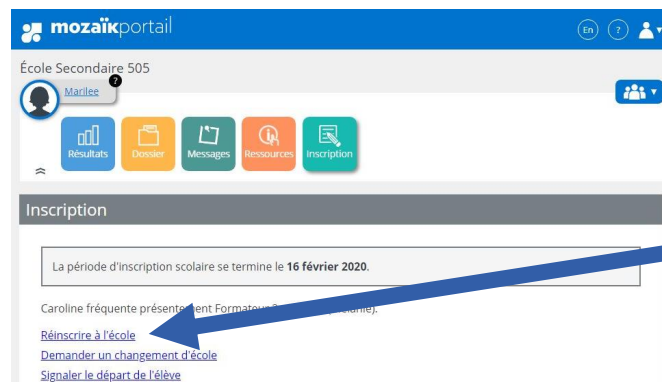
mozaïkportail

En ?

École Secondaire 505

Marilee ?

Résultats Dossier Messages Ressources Inscription

Inscription

La période d'inscription scolaire se termine le **16 février 2020**.

Caroline fréquente présente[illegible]ent Formateu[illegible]

Réinscrire à l'école
Demander un changement d'école
Signaler le départ de l'élève